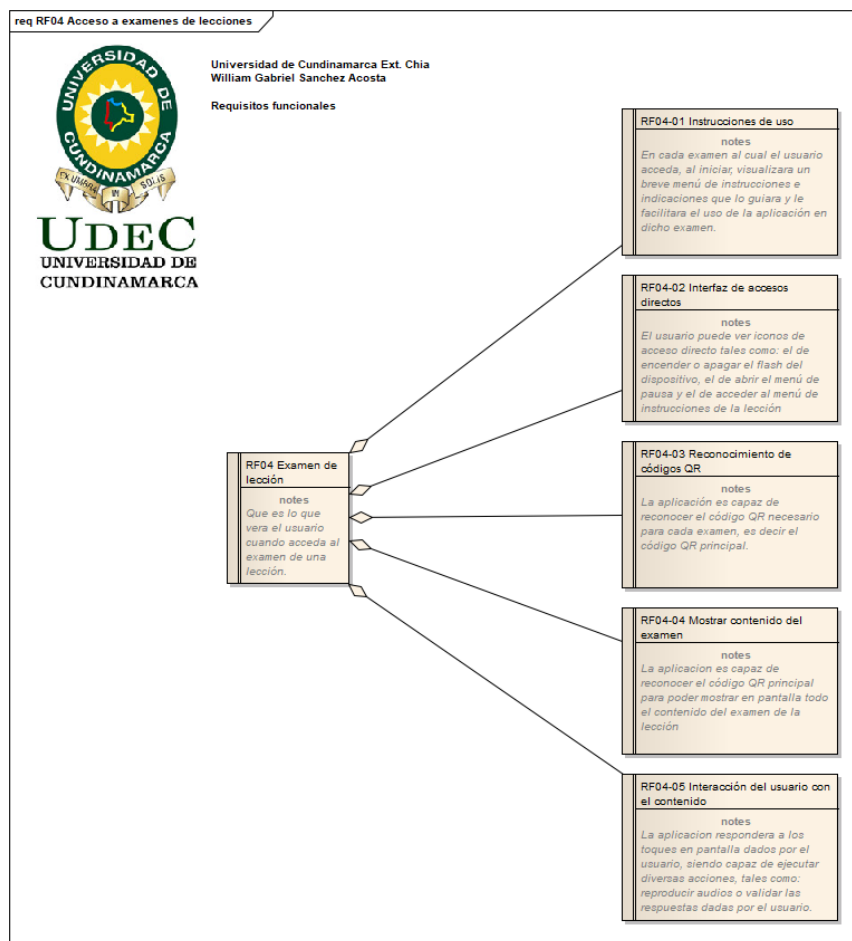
req RF04 Acceso a examenes de lecciones

UNIVERSIDAD DE CUNDINAMARCA
EX UMBRA IN SOLEM

UDEC
UNIVERSIDAD DE
CUNDINAMARCA

Universidad de Cundinamarca Ext. Chia
William Gabriel Sanchez Acosta

Requisitos funcionales

RF04-01 Instrucciones de uso
notes
En cada examen al cual el usuario acceda, al iniciar, visualizara un breve menú de instrucciones e indicaciones que lo guiara y le facilitara el uso de la aplicación en dicho examen.

RF04-02 Interfaz de accesos directos
notes
El usuario puede ver iconos de acceso directo tales como: el de encender o apagar el flash del dispositivo, el de abrir el menú de pausa y el de acceder al menú de instrucciones de la lección

RF04 Examen de lección
notes
Que es lo que vera el usuario cuando acceda al examen de una lección.

RF04-03 Reconocimiento de códigos QR
notes
La aplicación es capaz de reconocer el código QR necesario para cada examen, es decir el código QR principal.

RF04-04 Mostrar contenido del examen
notes
La aplicacion es capaz de reconocer el código QR principal para poder mostrar en pantalla todo el contenido del examen de la lección

RF04-05 Interacción del usuario con el contenido
notes
La aplicacion respondera a los toques en pantalla dados por el usuario, siendo capaz de ejecutar diversas acciones, tales como: reproducir audios o validar las respuestas dadas por el usuario.